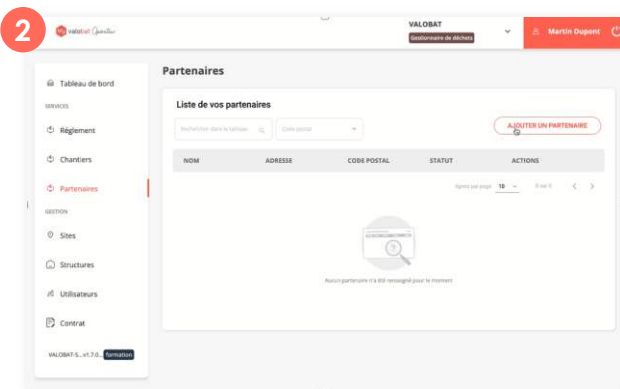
2

valobat Chantier

VALOBAT
Gestionnaire de déchets

Martin Dupont

Tableau de bord
SERVICES
Règlement
Chantiers
Partenaires
GESTION
Sites
Structures
Utilisateurs
Contrat

VALOBAT-S... v1.7.0 - formation

Partenaires

Liste de vos partenaires

Rechercher dans le tableau

Code postal

AJOUTER UN PARTENAIRE

| NOM | ADRESSE | CODE POSTAL | STATUT | ACTIONS |
|---|---|---|---|---|

Lignes par page 10 0 sur 0

Aucun partenaire n'a été renseigné pour le moment